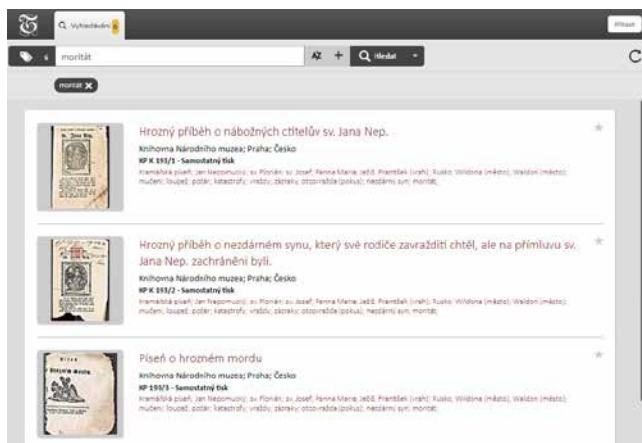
Q Vyhledávání 6

Přihlásit

6 moritát

Q Hledat

moritát ✕

Hrozný příběh o nábožných ctitelův sv. Jana Nep.

Knihovna Národního muzea; Praha; Česko

KP K 193/1 - Samostatný tisk

Kramářská píseň; Jan Nepomucký, sv. Florián, sv. Josef; Panna Marie; Ježíš; František (vrah); Rusko; Wildona (město); Waldon (město); mučení; loupež; požár; katastrofy; vraždy; zázraky; otcovražda (pokus); nezdárný syn; moritát;

Hrozný příběh o nezdárném synu, který své rodiče zavražditi chtěl, ale na přímluvu sv. Jana Nep. zachránění byli.

Knihovna Národního muzea; Praha; Česko

KP K 193/2 - Samostatný tisk

Kramářská píseň; Jan Nepomucký, sv. Florián, sv. Josef; Panna Marie; Ježíš; František (vrah); Rusko; Wildona (město); Waldon (město); mučení; loupež; požár; katastrofy; vraždy; zázraky; otcovražda (pokus); nezdárný syn; moritát;

Píseň o hrozném mordu

Knihovna Národního muzea; Praha; Česko

KP 193/3 - Samostatný tisk

Kramářská píseň; Jan Nepomucký, sv. Florián, sv. Josef; Panna Marie; Ježíš; František (vrah); Rusko; Wildona (město); Waldon (město); mučení; loupež; požár; katastrofy; vraždy; zázraky; otcovražda (pokus); nezdárný syn; moritát;